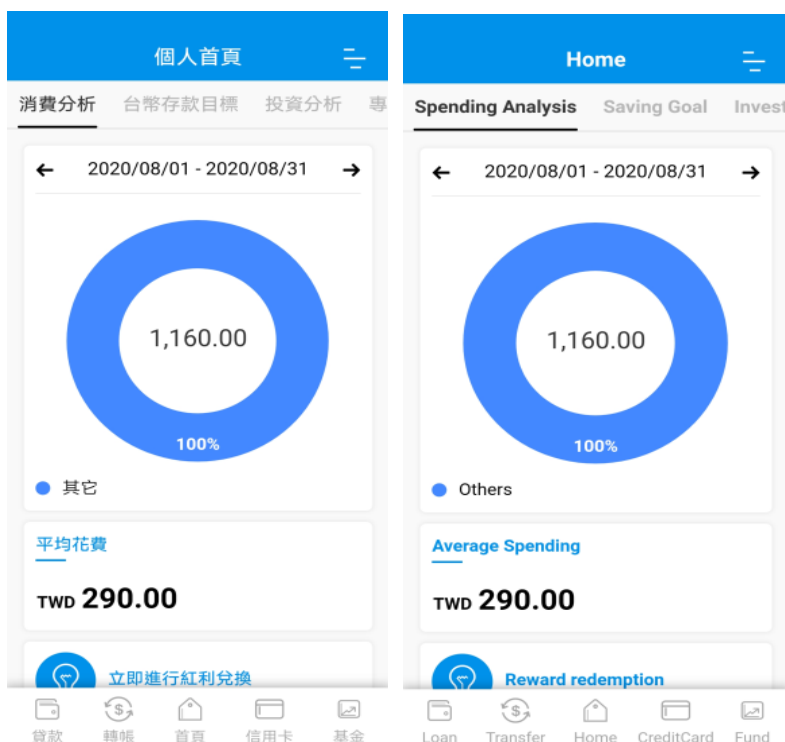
個人首頁

消費分析 台幣存款目標 投資分析 專

← 2020/08/01 - 2020/08/31 →

1,160.00

100%

其它

平均花費

TWD 290.00

立即進行紅利兌換

貸款 轉帳 首頁 信用卡 基金

Home

Spending Analysis Saving Goal Invest

← 2020/08/01 - 2020/08/31 →

1,160.00

100%

Others

Average Spending

TWD 290.00

Reward redemption

Loan Transfer Home CreditCard Fund